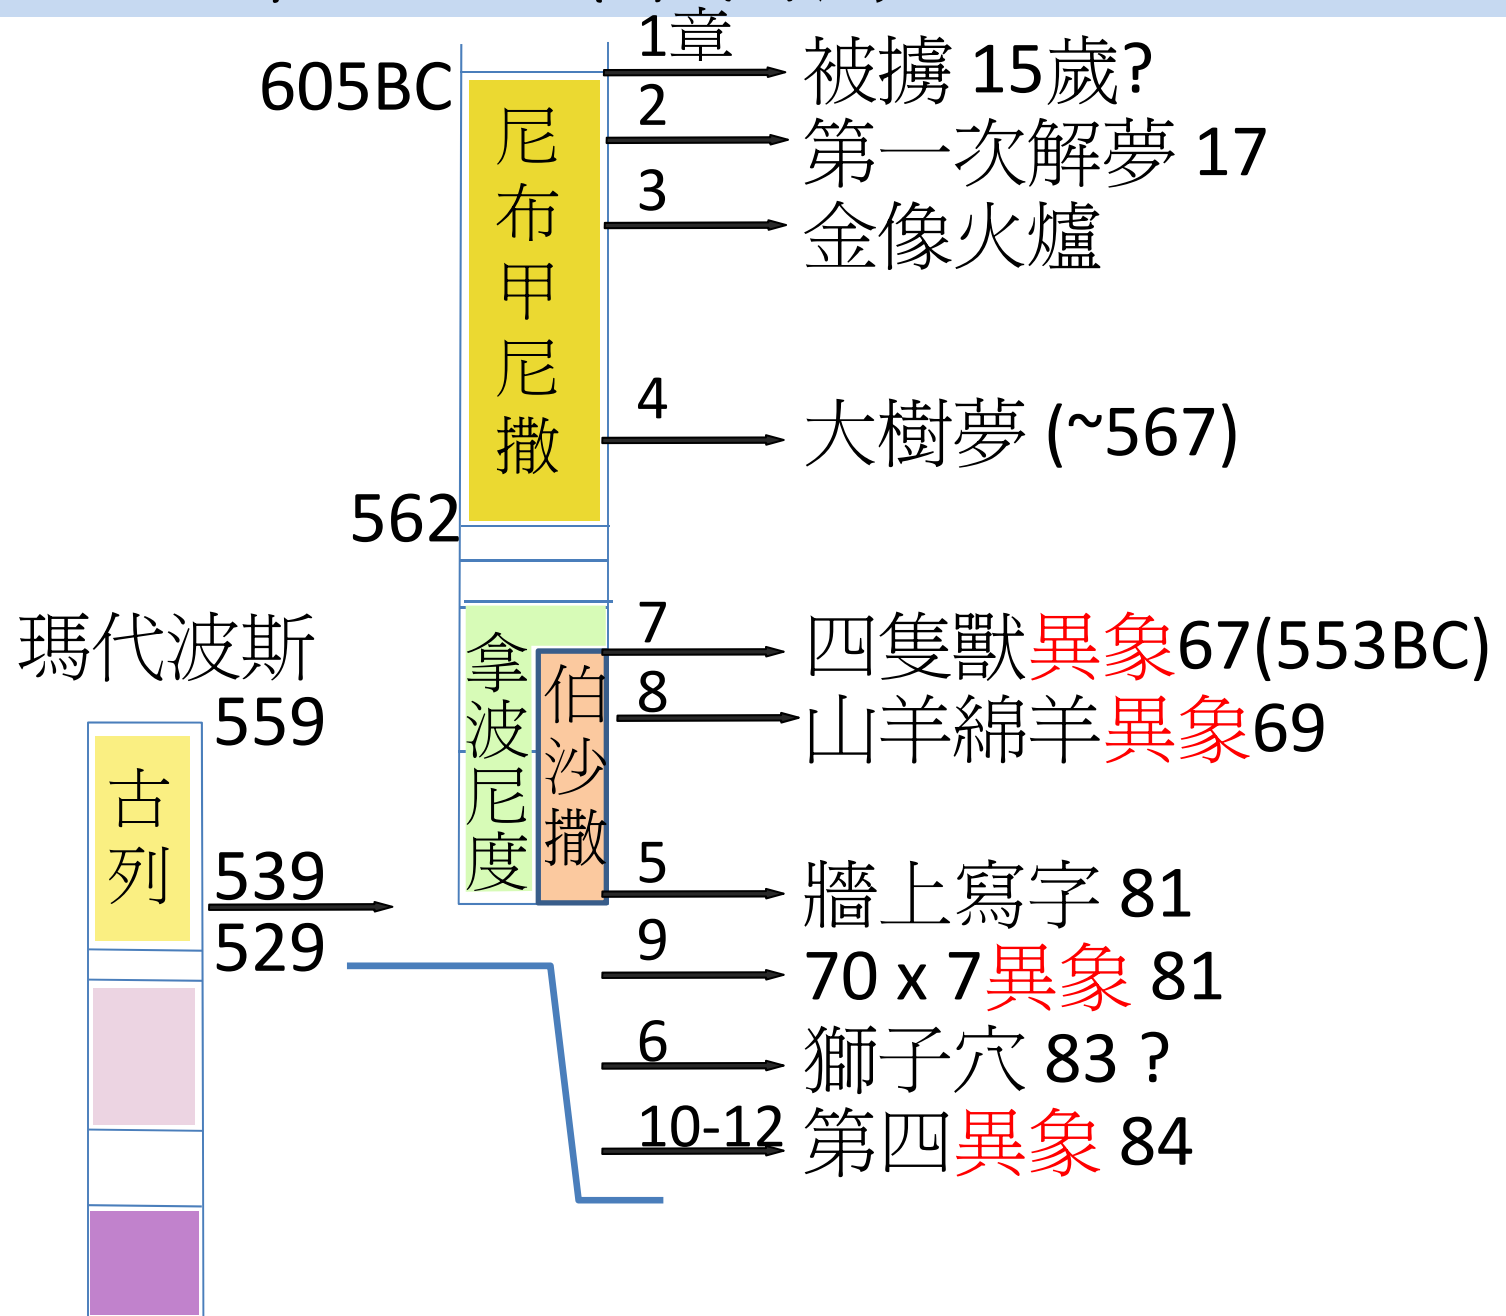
605BC

尼布甲尼撒

562

瑪代波斯

559

古列

539

529

拿波尼度

伯沙撒

1章 被擄 15歲?

2 第一次解夢 17

3 金像火爐

4 大樹夢 (~567)

7 四隻獸異象67(553BC)

8 山羊綿羊異象69

5 牆上寫字 81

9 70 x 7異象 81

6 獅子穴 83 ?

10-12 第四異象 84